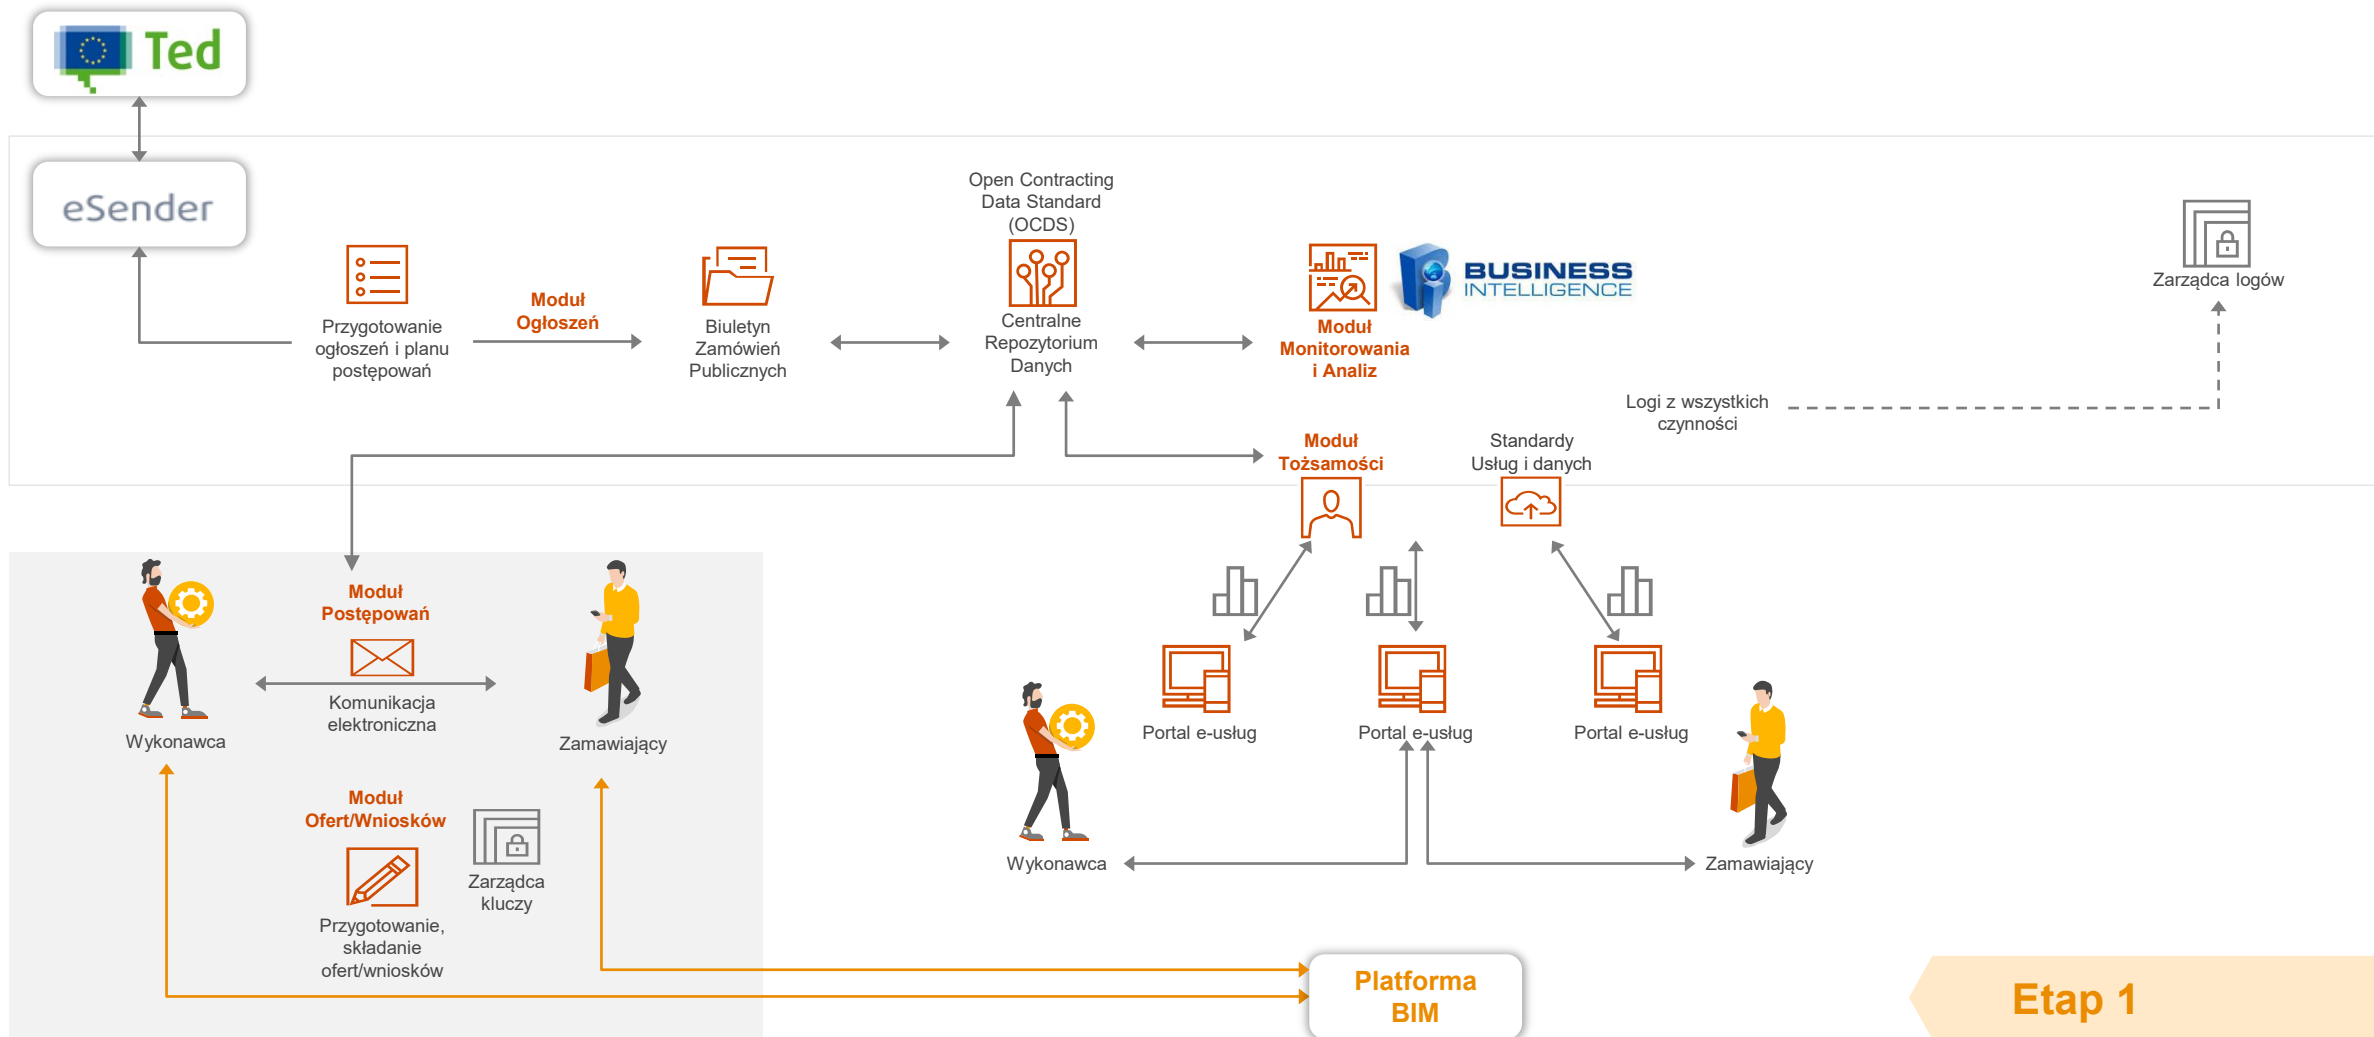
Ted

eSender

Przygotowanie ogłoszeń i planu postępowań

Moduł Ogłoszeń

Biuletyn Zamówień Publicznych

Open Contracting Data Standard (OCDS)

Centralne Repozytorium Danych

Moduł Monitorowania i Analiz

BUSINESS INTELLIGENCE

Zarządca logów

Logi z wszystkich czynności

Moduł Tożsamości

Standardy Usług i danych

Wykonawca

Moduł Postępowań

Komunikacja elektroniczna

Zamawiający

Moduł Ofert/Wniosków

Przygotowanie, składanie ofert/wniosków

Zarządca kluczy

Portal e-usług

Portal e-usług

Portal e-usług

Wykonawca

Zamawiający

Platforma BIM

Etap 1